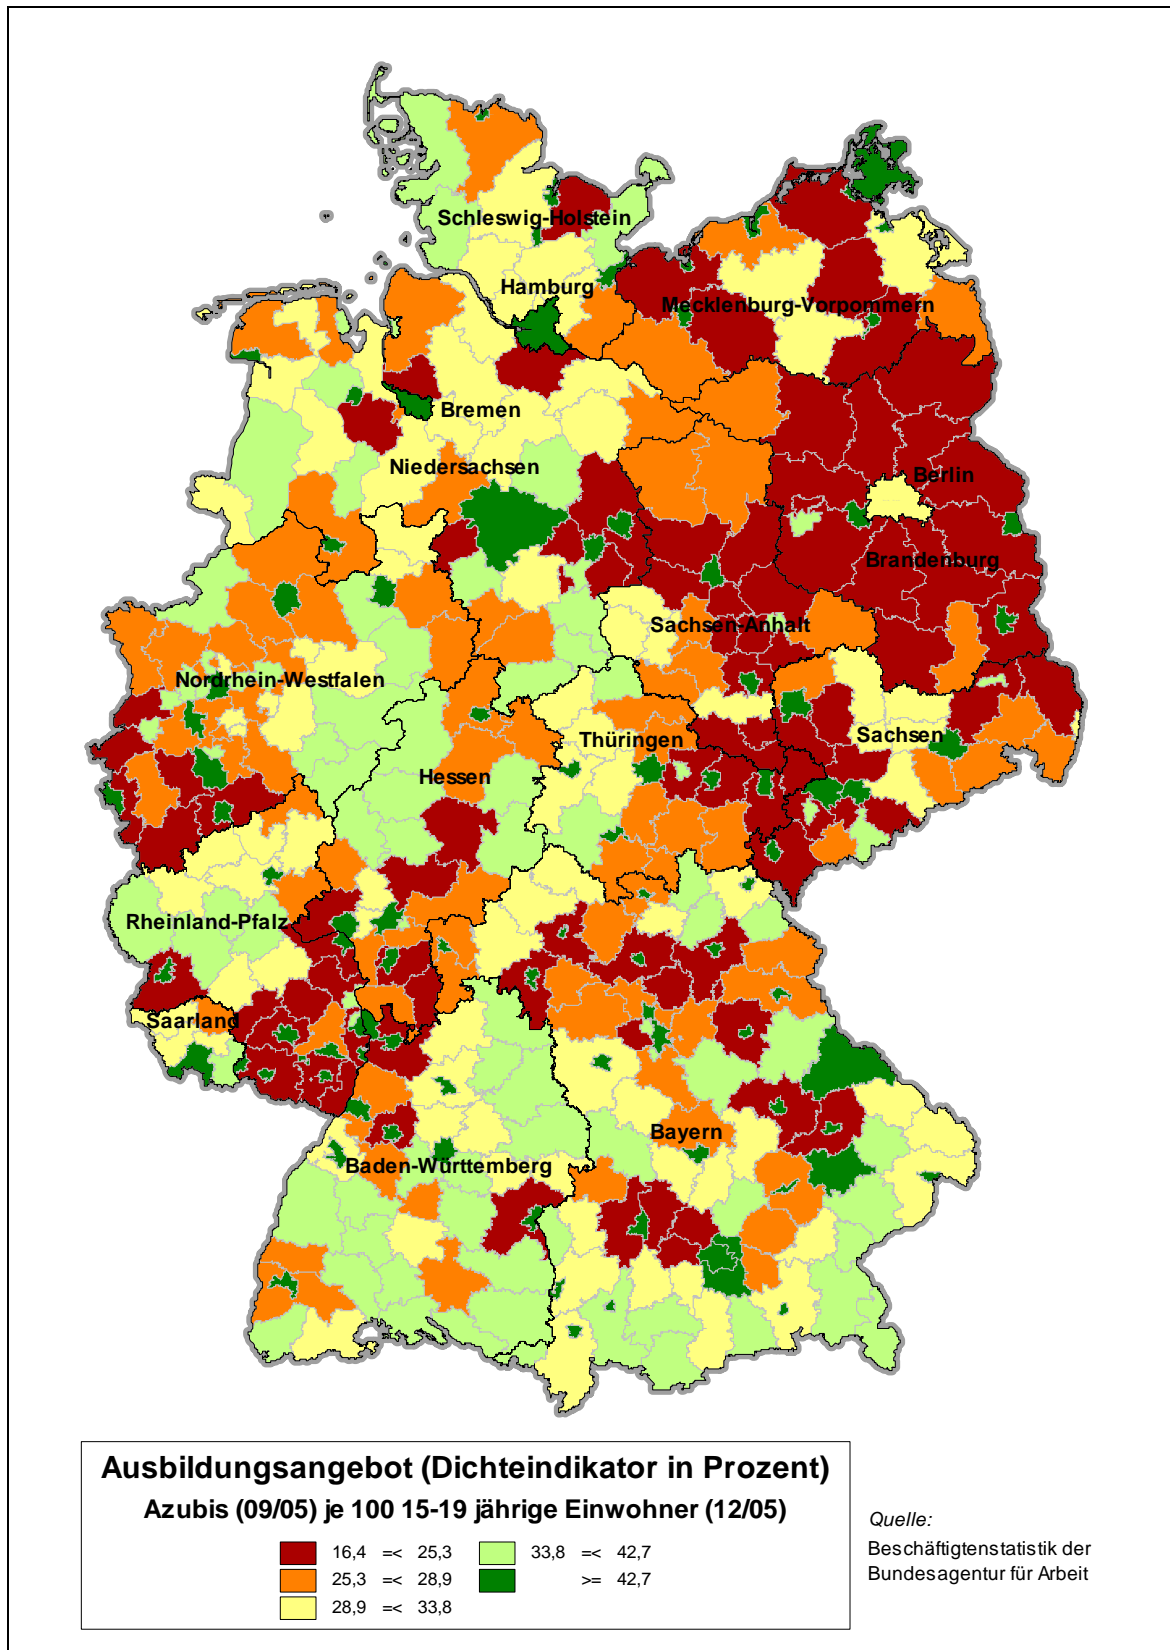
Schleswig-Holstein
Hamburg
Mecklenburg-Vorpommern
Bremen
Niedersachsen
Berlin
Brandenburg
Sachsen-Anhalt
Nordrhein-Westfalen
Thüringen
Sachsen
Hessen
Rheinland-Pfalz
Saarland
Bayern
Baden-Württemberg

Ausbildungsangebot (Dichteindikator in Prozent)
Azubis (09/05) je 100 15-19 jährige Einwohner (12/05)

16,4 =< 25,3
25,3 =< 28,9
28,9 =< 33,8
33,8 =< 42,7
>= 42,7

Quelle:
Beschäftigtenstatistik der Bundesagentur für Arbeit